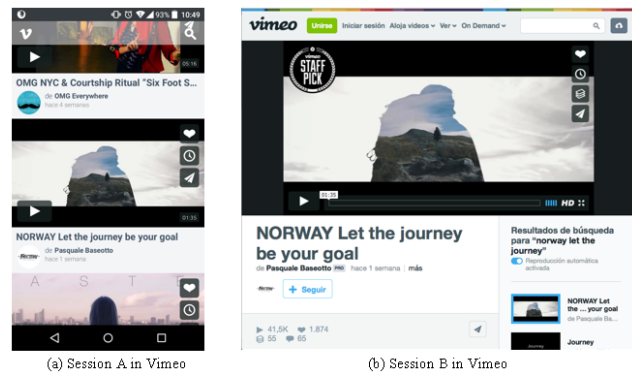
93% 10:49

05:16

OMG NYC & Courtship Ritual "Six Foot S

de OMG Everywhere
hace 4 semanas

01:35

NORWAY Let the journey be your goal

de Pasquale Baseotto
hace 1 semana

A S T E

vimeo Unirse Iniciar sesión Aloja videos Ver On Demand

vimeo STAFF PICK

01:35

HD

NORWAY Let the journey be your goal

de Pasquale Baseotto PRO hace 1 semana | más

+ Seguir

41,5K 1.874
55 65

Resultados de búsqueda para "norway let the journey"

Reproducción automática activada

NORWAY Let the ... your goal
de Pasquale Ba...

Journey

(a) Session A in Vimeo

(b) Session B in Vimeo